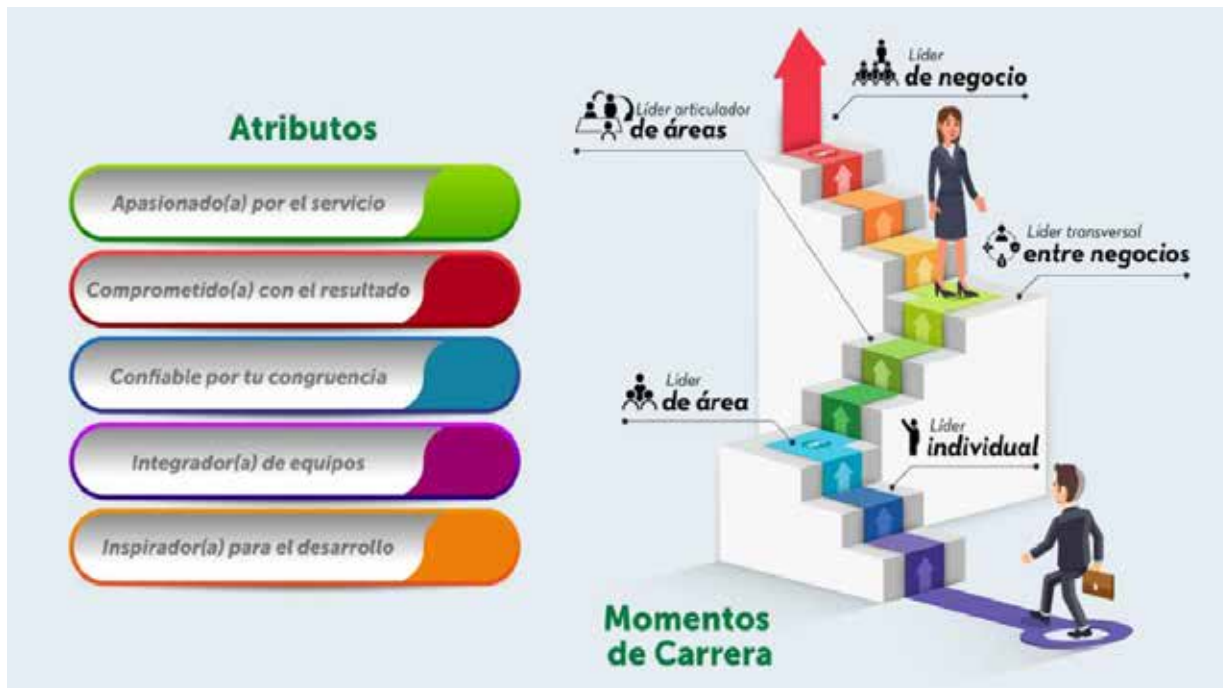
Atributos

Apasionado(a) por el servicio

Comprometido(a) con el resultado

Confiable por tu congruencia

Integrador(a) de equipos

Inspirador(a) para el desarrollo

Líder de negocio

Líder articulador de áreas

Líder transversal entre negocios

Líder de área

Líder individual

Momentos de Carrera